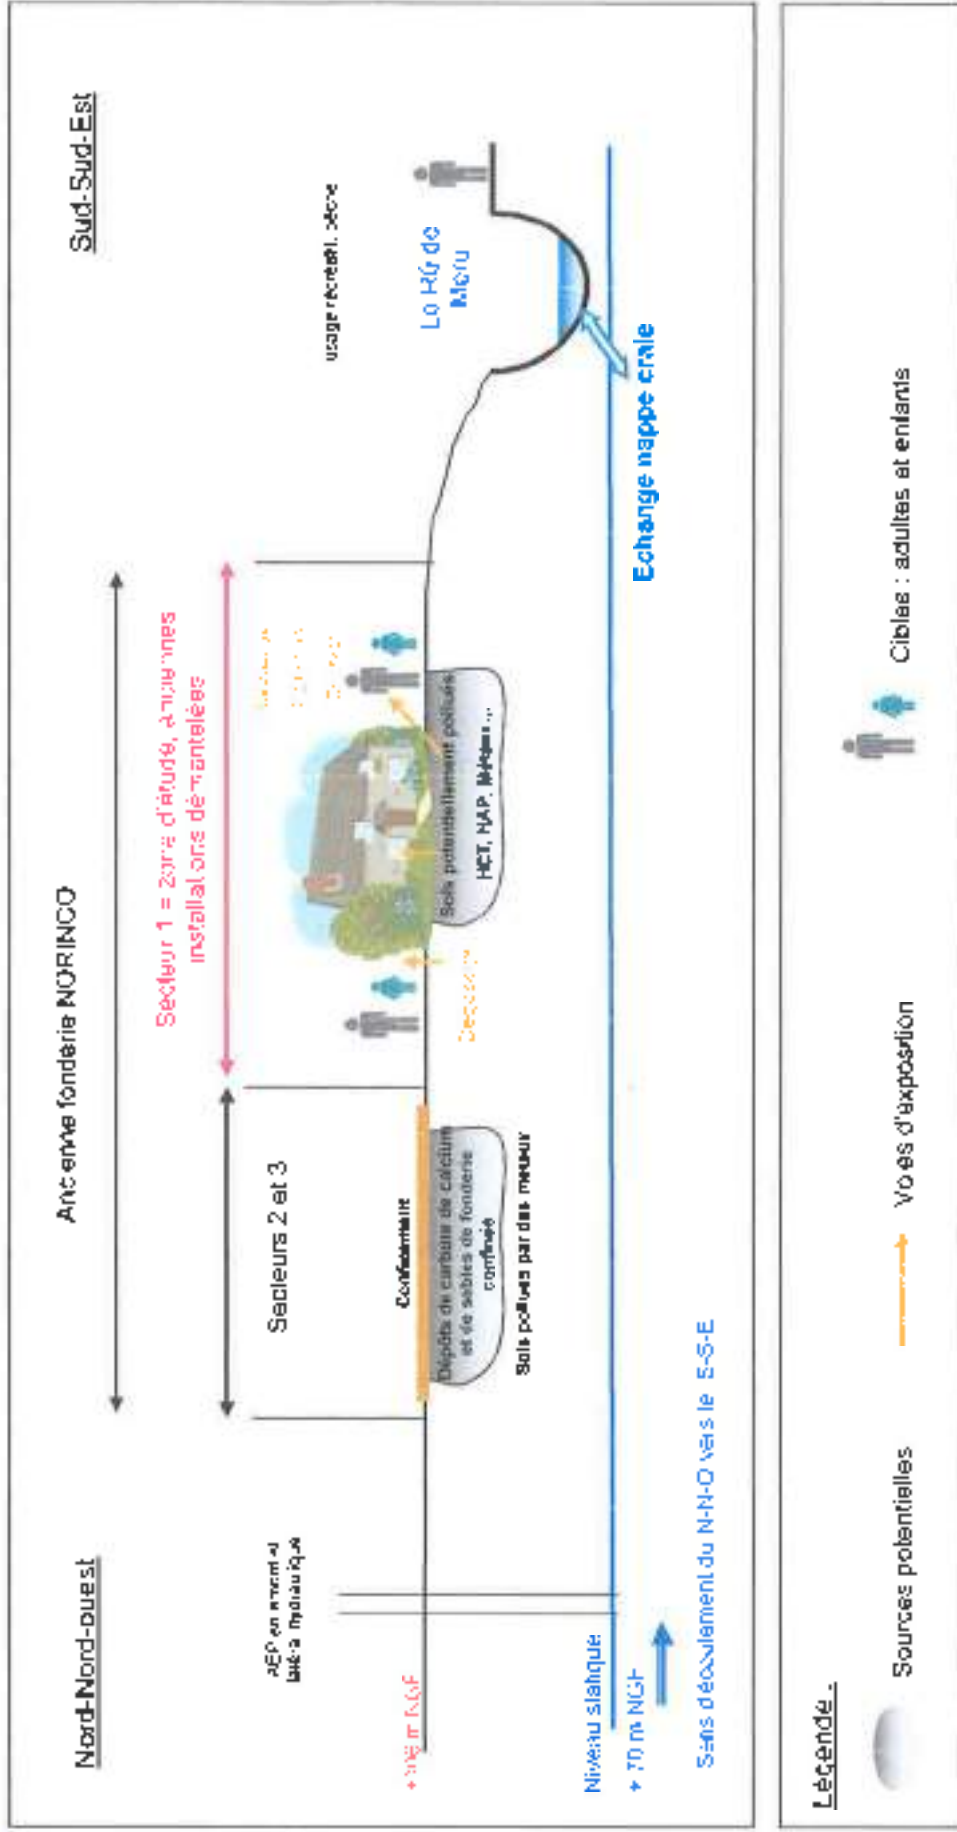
Nord-Nord-ouest

Sud-Sud-Est

Ancienne fonderie NORINCO

Secteurs 2 et 3

Secteur 1 = zone d'étude, anciennes installations démantelées

AEP en amont hydraulique

+ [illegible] m NGF

Niveau statique

+ 70 m NGF

Sens d'écoulement du N-N-O vers le S-S-E

Confinement

Dépôts de carbure de calcium et de sables de fonderie confinés

Sols pollués par des métaux

Sols potentiellement pollués

HCT, HAP, Métaux...

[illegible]

usage récréatif, pêche

Le Rû de Méru

Echange nappe-rivière

Légende :

Sources potentielles

Voies d'exposition

Cibles : adultes et enfants